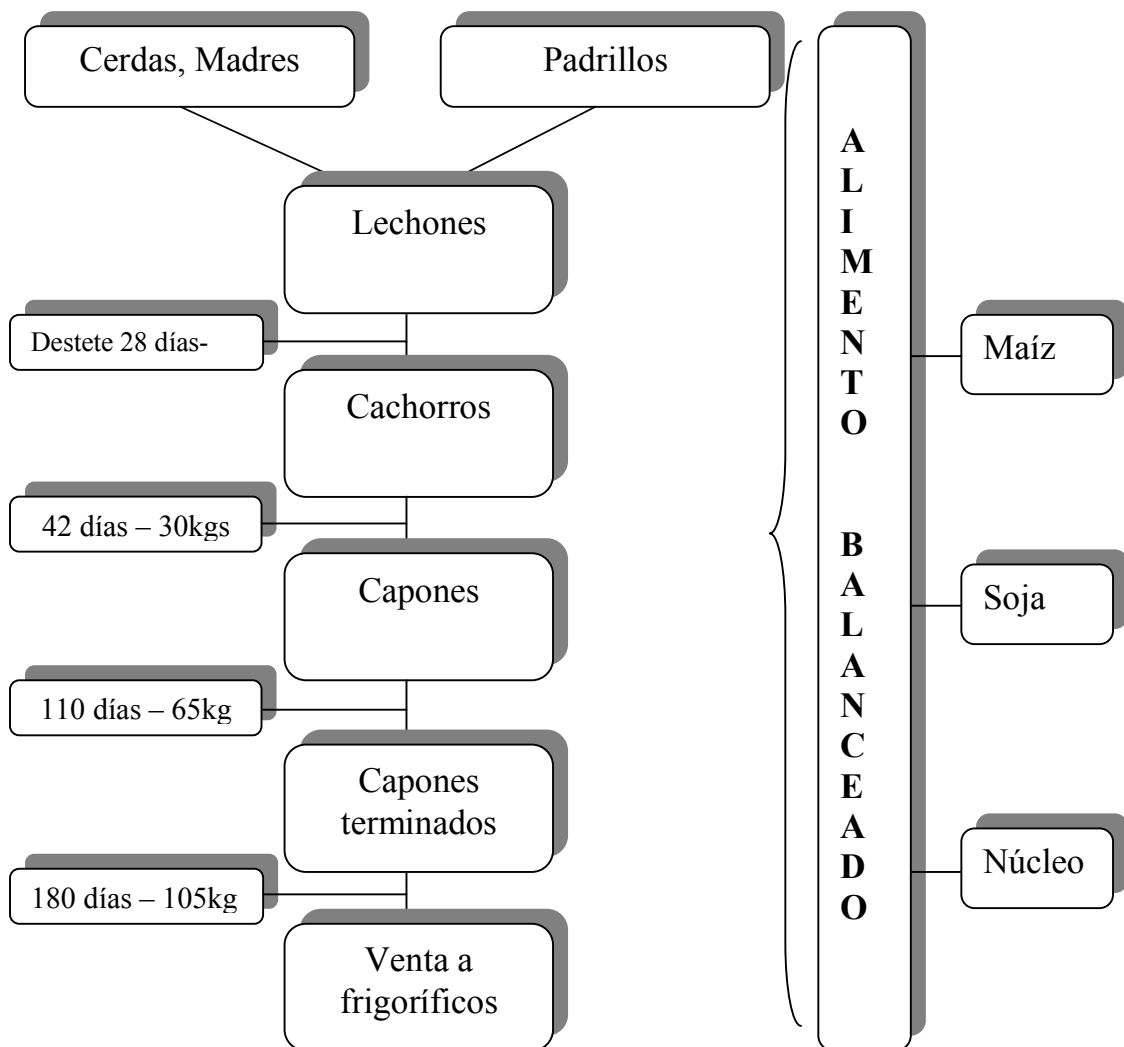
Cerdas, Madres

Padrillos

Lechones

Destete 28 días-

Cachorros

42 días – 30kgs

Capones

110 días – 65kg

Capones terminados

180 días – 105kg

Venta a frigoríficos

A L I M E N T O

B A L A N C E A D O

Maíz

Soja

Núcleo